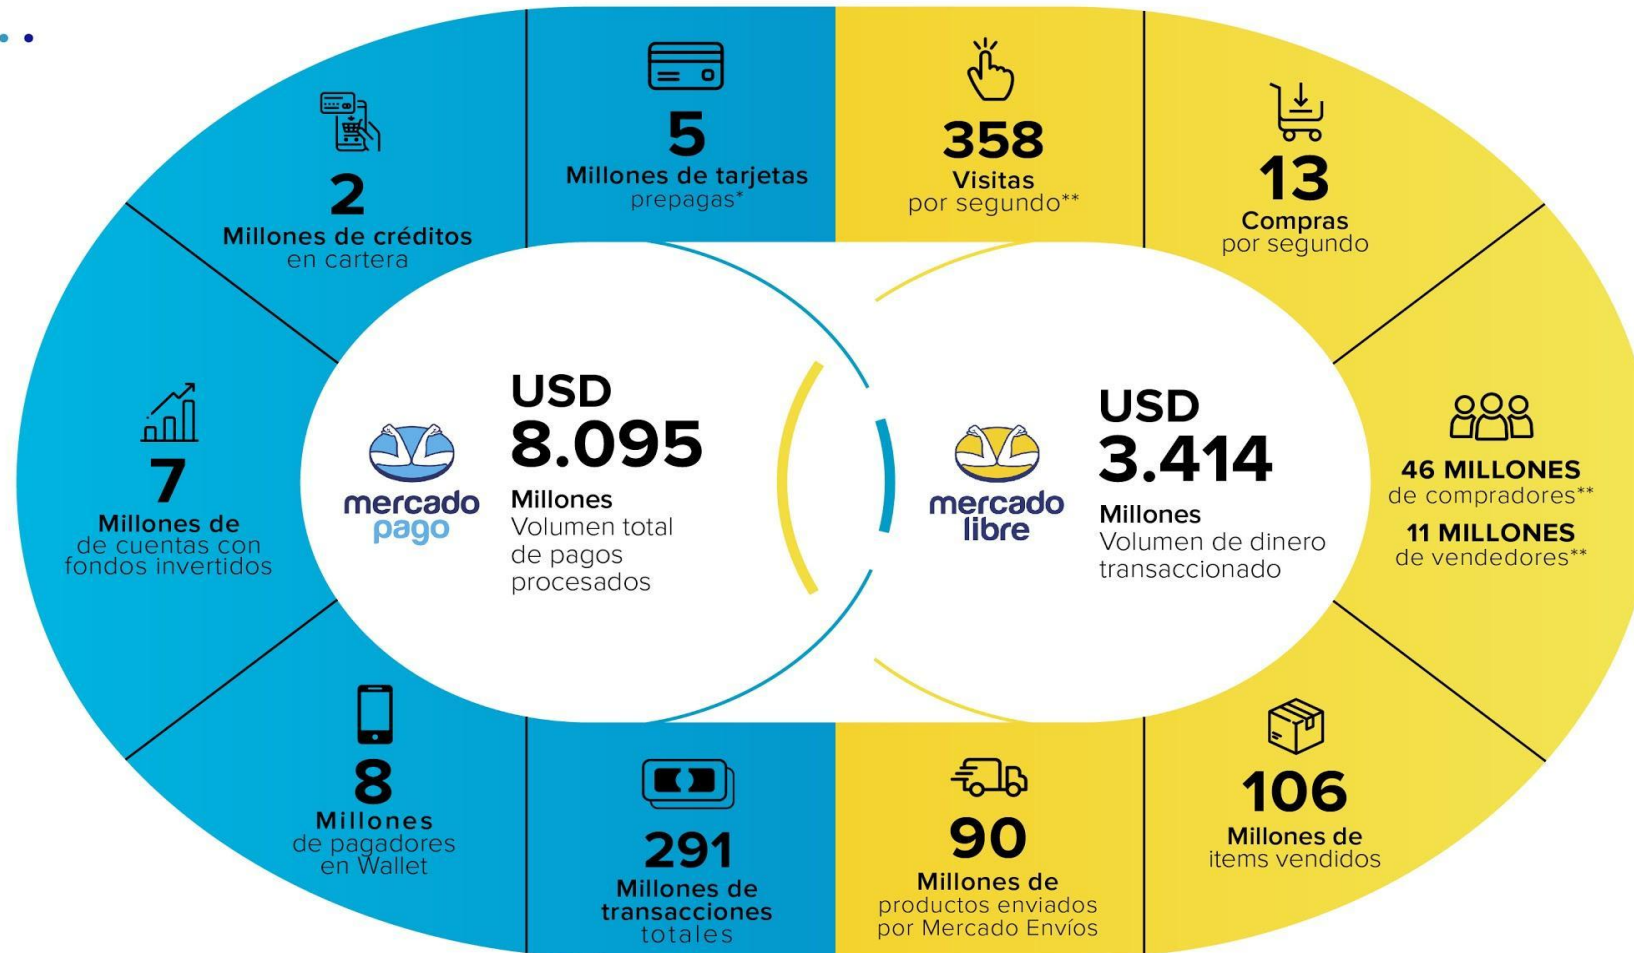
2
Millones de créditos en cartera

5
Millones de tarjetas prepagas*

358
Visitas por segundo**

13
Compras por segundo

7
Millones de de cuentas con fondos invertidos

mercado pago

USD 8.095
Millones
Volumen total de pagos procesados

mercado libre

USD 3.414
Millones
Volumen de dinero transaccionado

46 MILLONES
de compradores**
11 MILLONES
de vendedores**

8
Millones de pagadores en Wallet

291
Millones de transacciones totales

90
Millones de productos enviados por Mercado Envíos

106
Millones de items vendidos